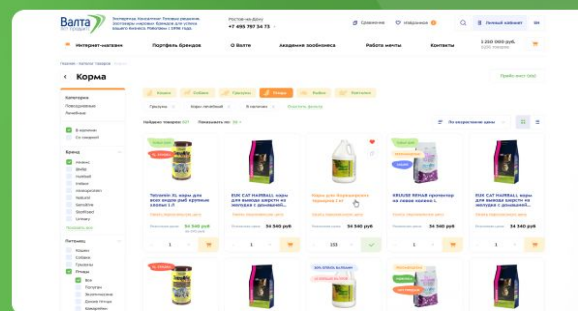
Валта

Эксклюзивный дистрибьютор. Товары ведущих брендов для успеха вашего бизнеса. Работаем с 1996 года

Россия на связи
+7 495 787 74 73

Сравнение
Избранное
Личный кабинет

Интернет-магазин
Портфель брендов
О Валте
Академия зообизнеса
Работа мечты

1 250 000 руб.

Главная / Каталог / Корма

Корма

Прайс-лист (xls)

Кошки
Собаки
Грызуны
Птицы
Рыбки
Рептилии

Грызуны
Корм
В наличии
Сбросить фильтр

Категория
Повседневные
Лечебные

В наличии
Со скидкой

Бренд

Показать все

Питомец
Птицы

Найдено товаров: 321
Показывать по: 30

По возрастанию цены

Tetramin XL корм для всех видов рыб крупные хлопья 1 л
34 340 руб
Дополнительная скидка

EUK CAT HAIRBALL корм для вывода шерсти из желудка с доставкой...
34 540 руб

Корм для декоративных птиц
34 340 руб

GRAUSE Ягнёнок корм для кошек...
34 340 руб

EUK CAT HAIRBALL корм для вывода шерсти из желудка с доставкой...
34 340 руб

1
1
133
1
1